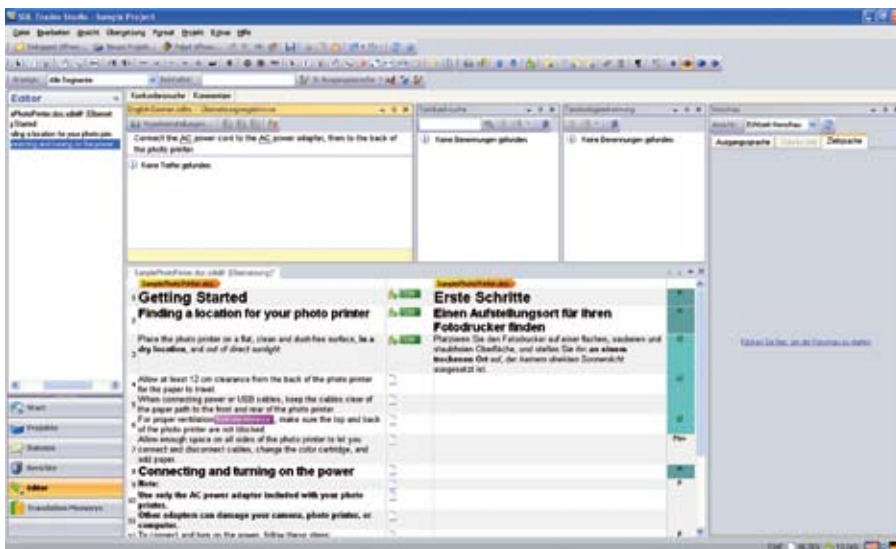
SDL Trados Studio - Sample Project

Datei Bearbeiten Ansicht Übergehung Format Projekt Extras Hilfe

Editor

Konkordanzsuche Kommentare

Connect the AC power cord to the AC power adapter, then to the back of the photo printer.

Keine Treffer gefunden

Keine Benennungen gefunden

Keine Benennungen gefunden

Ausgangssprache Zielsprache

SamplePhotoPrinter.doc.sdlxliff [Übersetzung]

1 Getting Started

2 Finding a location for your photo printer

3 Place the photo printer on a flat, clean and dust-free surface, in a dry location, and out of direct sunlight.

4 Allow at least 12 cm clearance from the back of the photo printer for the paper to travel.

5 When connecting power or USB cables, keep the cables clear of the paper path to the front and rear of the photo printer.

6 For proper ventilation, make sure the top and back of the photo printer are not blocked.

7 Allow enough space on all sides of the photo printer to let you connect and disconnect cables, change the color cartridge, and add paper.

8 Connecting and turning on the power

9 Note:

10 Use only the AC power adapter included with your photo printer.

11 Other adapters can damage your camera, photo printer, or computer.

12 To connect and turn on the power, follow these steps:

Erste Schritte

Einen Aufstellungsort für Ihren Fotodrucker finden

Platzieren Sie den Fotodrucker auf einer flachen, sauberen und staubfreien Oberfläche, und stellen Sie ihn an einem trockenen Ort auf, der keinem direkten Sonnenlicht ausgesetzt ist.

Start

Projekte

Dateien

Berichte

Editor

Translation Memorys